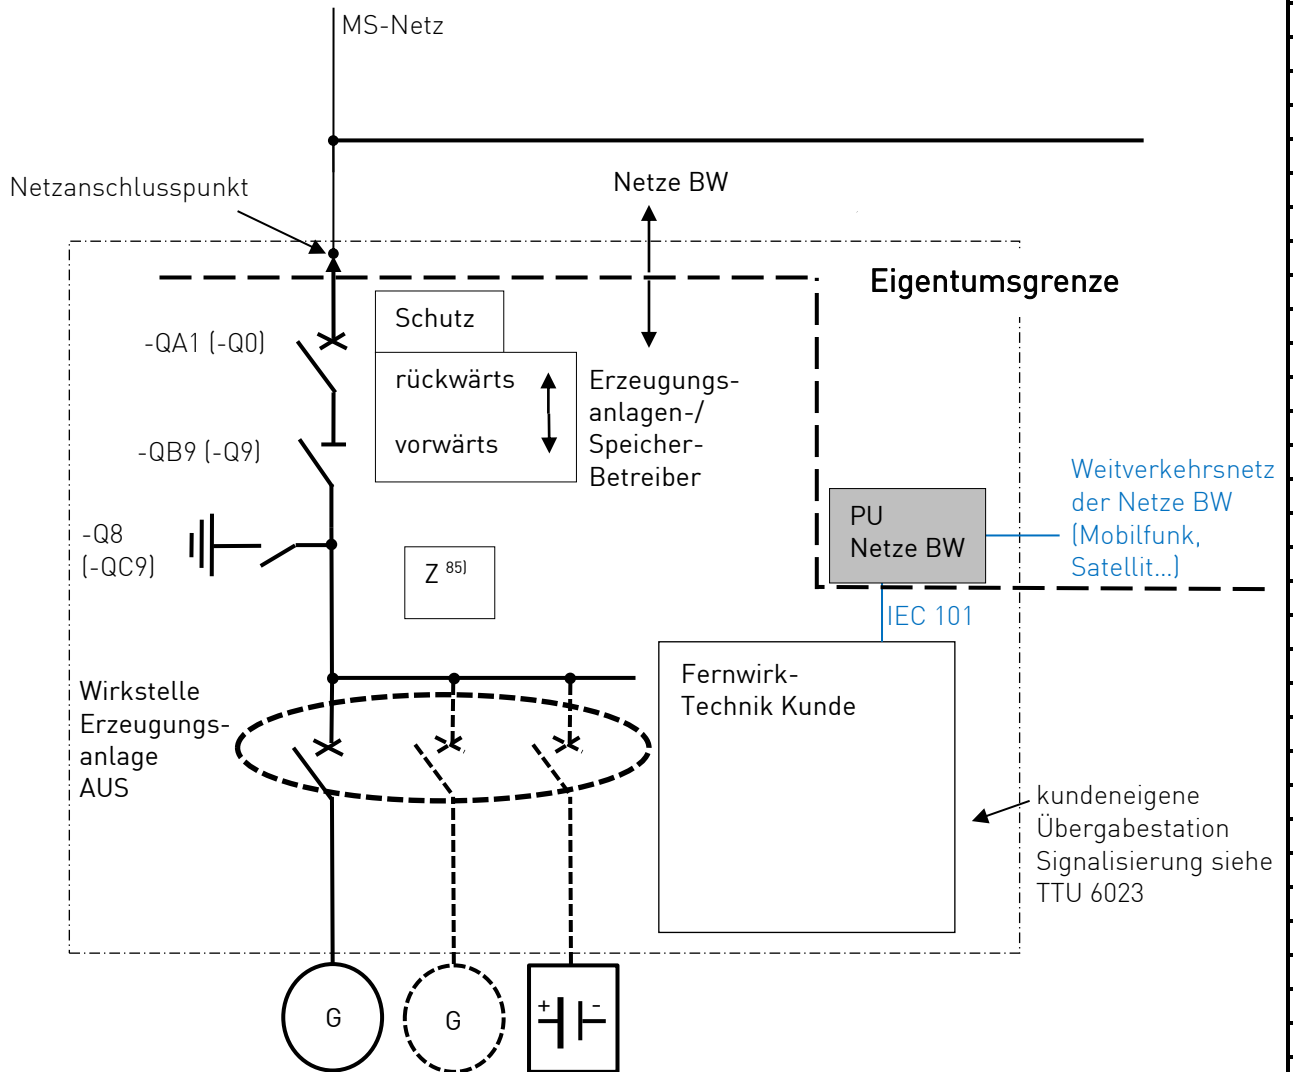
MS-Netz

Netzanschlusspunkt

Netze BW

Eigentumsgrenze

Schutz

rückwärts

vorwärts

Erzeugungsanlagen-/ Speicher-Betreiber

-QA1 (-Q0)

-QB9 (-Q9)

-Q8 (-QC9)

$Z^{85)}$

PU Netze BW

Weitverkehrsnetz der Netze BW (Mobilfunk, Satellit...)

IEC 101

Fernwirk-Technik Kunde

Wirkstelle Erzeugungsanlage AUS

kundeneigene Übergabestation Signalisierung siehe TTU 6023

G

G

+ -